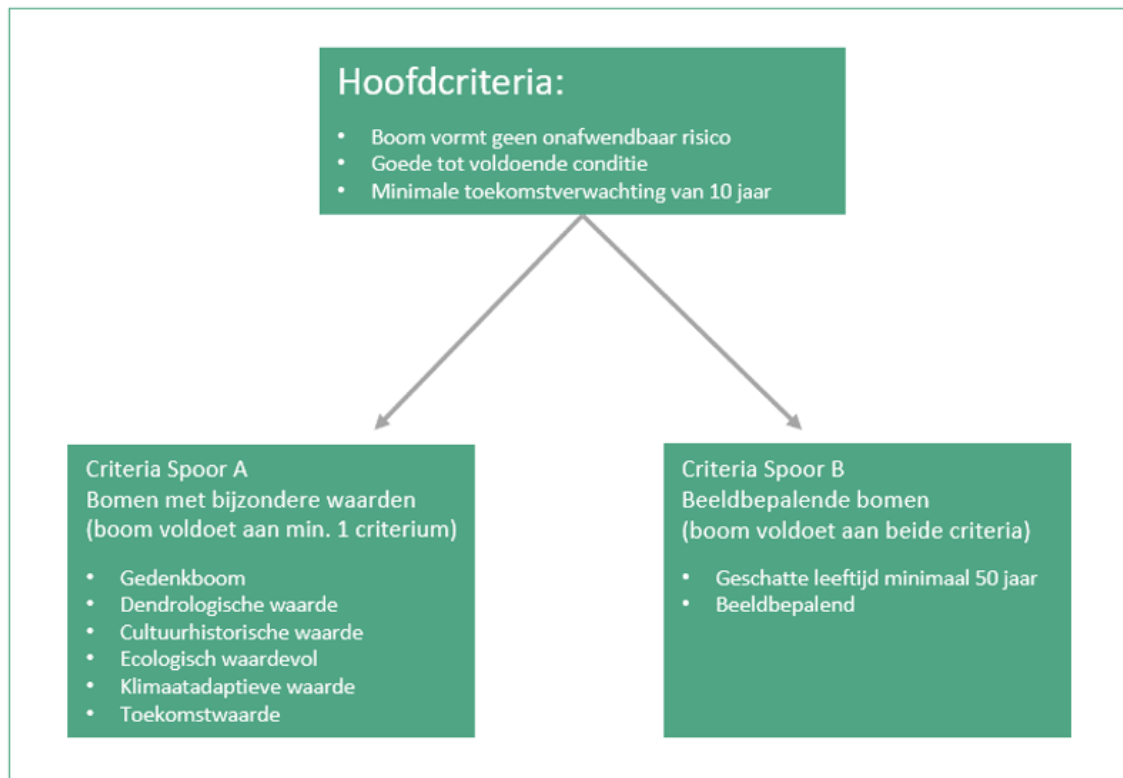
Hoofdcriteria:

- Boom vormt geen onafwendbaar risico
- Goede tot voldoende conditie
- Minimale toekomstverwachting van 10 jaar

Criteria Spoor A
Bomen met bijzondere waarden
(boom voldoet aan min. 1 criterium)

- Gedenkboom
- Dendrologische waarde
- Cultuurhistorische waarde
- Ecologisch waardevol
- Klimaatadaptieve waarde
- Toekomstwaarde

Criteria Spoor B
Beeldbepalende bomen
(boom voldoet aan beide criteria)

- Geschatte leeftijd minimaal 50 jaar
- Beeldbepalend